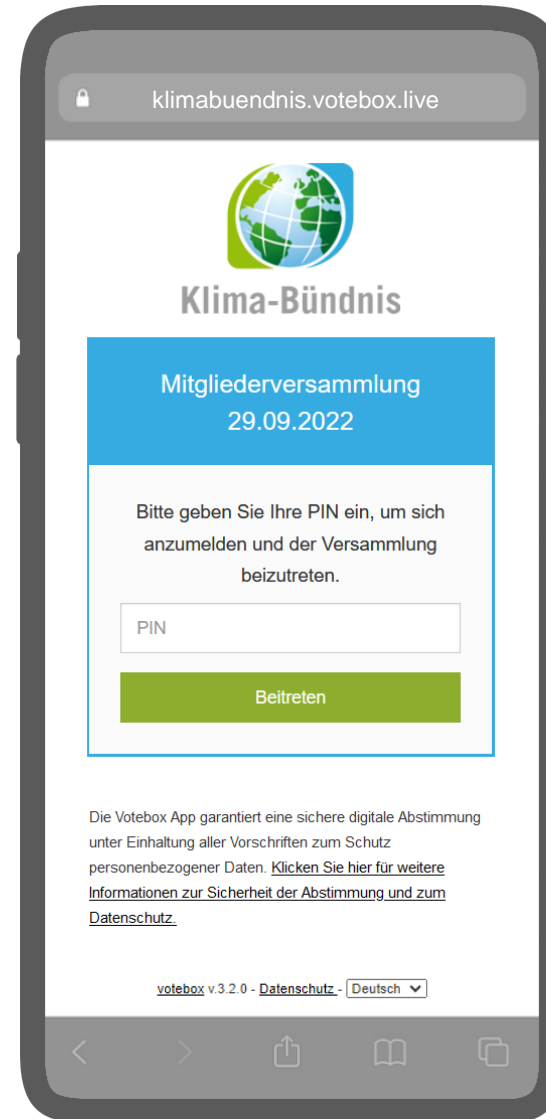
klimabuendnis.votebox.live

Klima-Bündnis

Mitgliederversammlung
29.09.2022

Bitte geben Sie Ihre PIN ein, um sich anzumelden und der Versammlung beizutreten.

PIN

Beitreten

Die Votebox App garantiert eine sichere digitale Abstimmung unter Einhaltung aller Vorschriften zum Schutz personenbezogener Daten. Klicken Sie hier für weitere Informationen zur Sicherheit der Abstimmung und zum Datenschutz.

votebox v.3.2.0 - Datenschutz - Deutsch